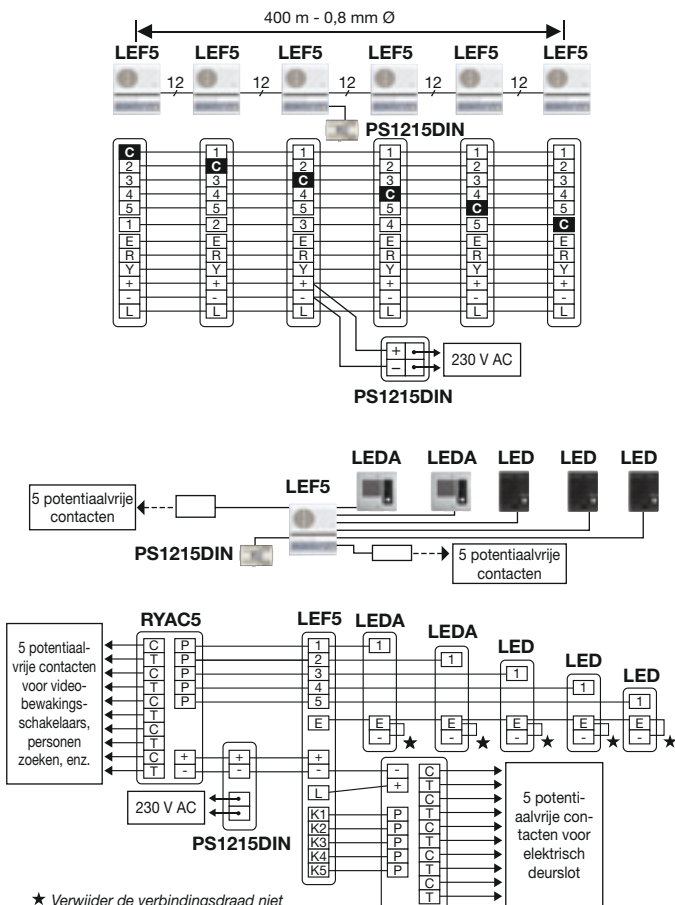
400 m - 0,8 mm Ø

LEF5 LEF5 LEF5 LEF5 LEF5 LEF5

12 12 12 12 12

PS1215DIN

| C | 1 | 1 | 1 | 1 | 1 |
|---|---|---|---|---|---|
| 2 | C | 2 | 2 | 2 | 2 |
| 3 | 3 | C | 3 | 3 | 3 |
| 4 | 4 | 4 | C | 4 | 4 |
| 5 | 5 | 5 | 5 | C | 5 |
| 1 | 2 | 3 | 4 | 5 | C |
| E | E | E | E | E | E |
| R | R | R | R | R | R |
| Y | Y | Y | Y | Y | Y |
| + | + | + | + | + | + |
| - | - | - | - | - | - |
| L | L | L | L | L | L |

+ –
230 V AC
PS1215DIN

LEDA LEDA LED LED LED
LEF5
5 potentiaalvrije contacten
PS1215DIN
5 potentiaalvrije contacten

RYAC5
LEF5
LEDA
LEDA
LED
LED
LED

5 potentiaalvrije contacten voor videobewakingsschakelaars, personen zoeken, enz.

C P
T P
C P
T P
C P
T
C
T
C +
T -

+
-

1
2
3
4
5
E
+
-
L
K1
K2
K3
K4
K5

1 1 1 1 1
E - E - E - E - E -

-
+
P
P
P
P
P

C
T
C
T
C
T
C
T
C
T

230 V AC
PS1215DIN

5 potentiaalvrije contacten voor elektrisch deurslot

★ Verwijder de verbindingsdraad niet